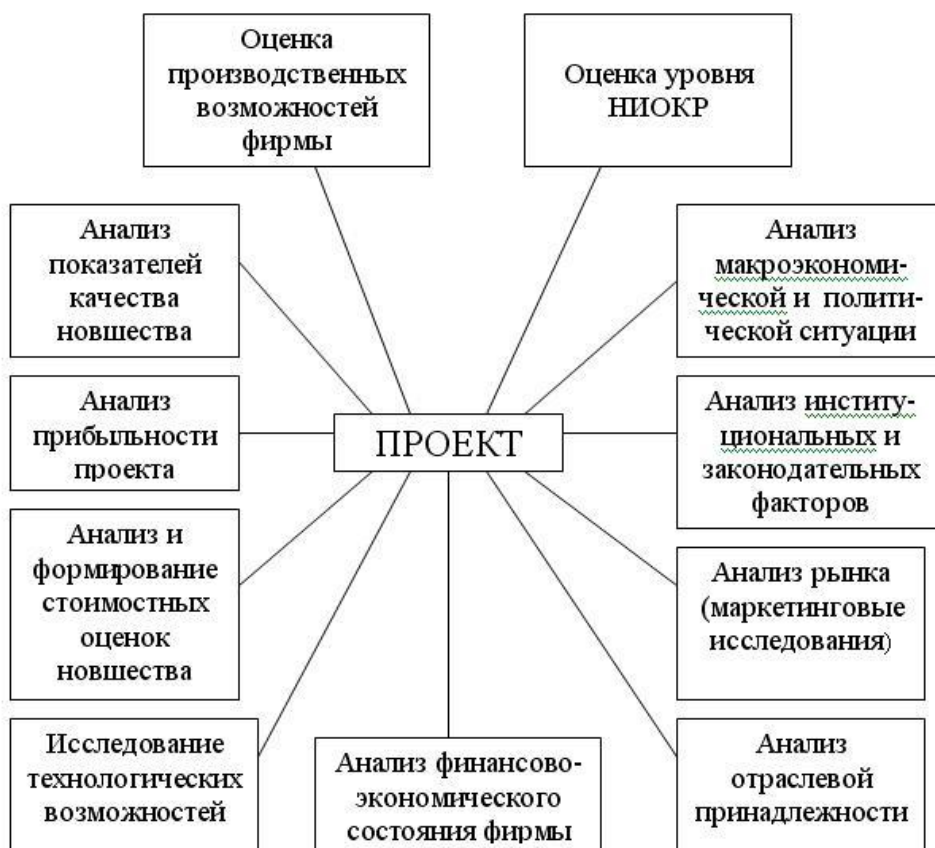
Оценка производственных возможностей фирмы

Оценка уровня НИОКР

Анализ показателей качества новшества

Анализ макроэкономической и политической ситуации

Анализ прибыльности проекта

ПРОЕКТ

Анализ институциональных и законодательных факторов

Анализ и формирование стоимостных оценок новшества

Анализ рынка (маркетинговые исследования)

Исследование технологических возможностей

Анализ финансово-экономического состояния фирмы

Анализ отраслевой принадлежности